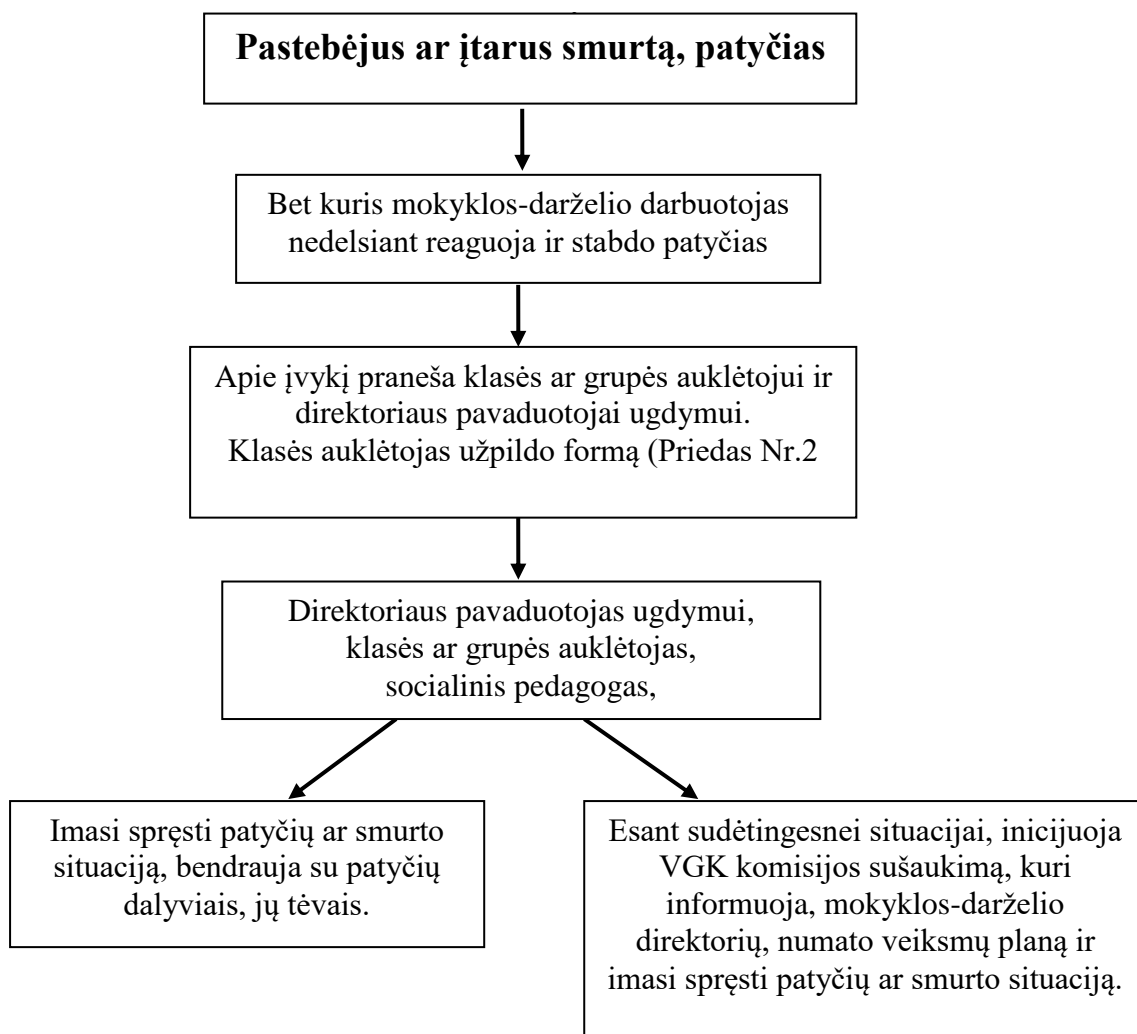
Pastebėjus ar įtarus smurtą, patyčias

Bet kuris mokyklos-darželio darbuotojas nedelsiant reaguoja ir stabdo patyčias

Apie įvykį praneša klasės ar grupės auklėtojui ir direktoriaus pavaduotojai ugdymui.
Klasės auklėtojas užpildo formą (Priedas Nr.2

Direktoriaus pavaduotojas ugdymui,
klasės ar grupės auklėtojas,
socialinis pedagogas,

Imasi spręsti patyčių ar smurto situaciją, bendrauja su patyčių dalyviais, jų tėvais.

Esant sudėtingesnei situacijai, inicijuoja VGK komisijos sušaukimą, kuri informuoja, mokyklos-darželio direktorių, numato veiksmų planą ir imasi spręsti patyčių ar smurto situaciją.